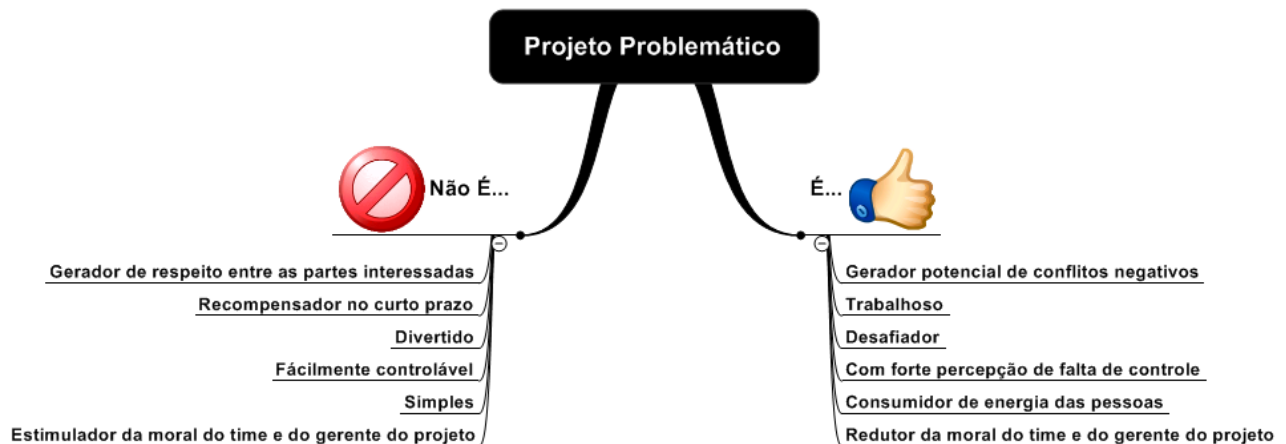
Projeto Problemático

Não É...

Gerador de respeito entre as partes interessadas

Recompensador no curto prazo

Divertido

Fácilmente controlável

Simples

Estimulador da moral do time e do gerente do projeto

É...

Gerador potencial de conflitos negativos

Trabalhoso

Desafiador

Com forte percepção de falta de controle

Consumidor de energia das pessoas

Redutor da moral do time e do gerente do projeto